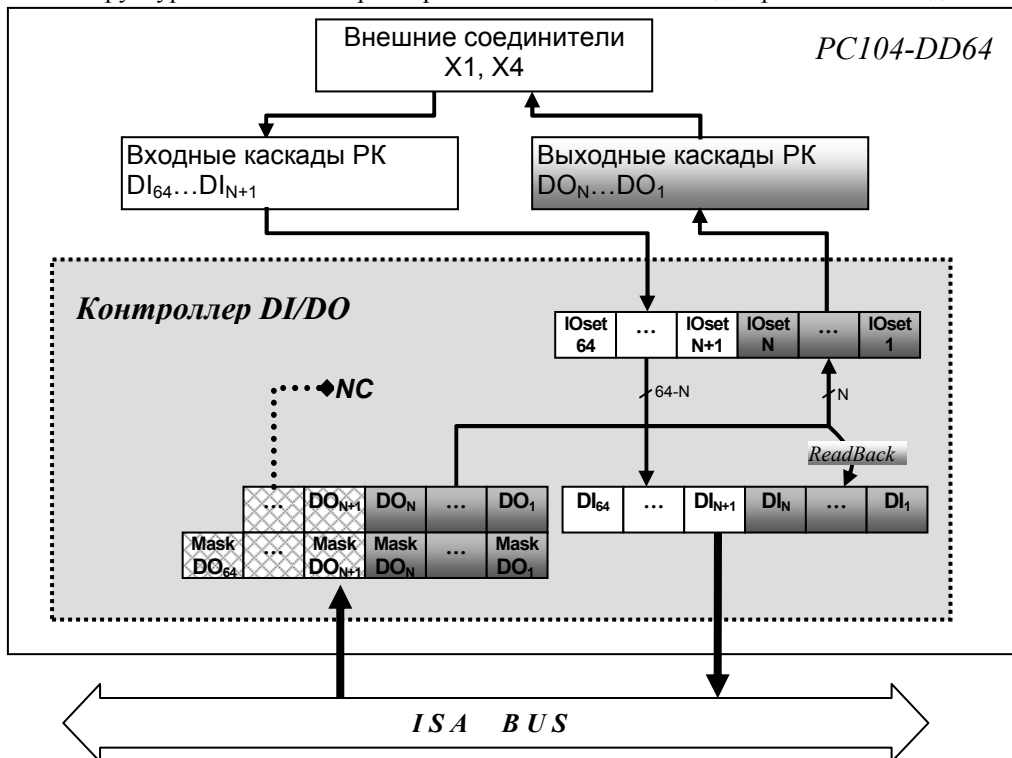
Внешние соединители
X1, X4

PC104-DD64

Входные каскады РК
$DI_{64}…DI_{N+1}$

Выходные каскады РК
$DO_N…DO_1$

Контроллер DI/DO

| IOset 64 | … | IOset N+1 | IOset N | … | IOset 1 |
|---|---|---|---|---|---|

NC

64-N

N

ReadBack

| | … | $DO_{N+1}$ | $DO_N$ | … | $DO_1$ |
|---|---|---|---|---|---|
| Mask $DO_{64}$ | … | Mask $DO_{N+1}$ | Mask $DO_N$ | … | Mask $DO_1$ |

| $DI_{64}$ | … | $DI_{N+1}$ | $DI_N$ | … | $DI_1$ |
|---|---|---|---|---|---|

I S A   B U S